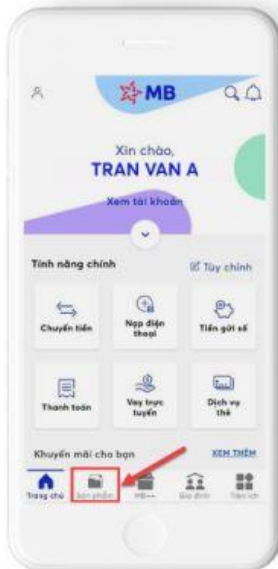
MB

Xin chào,
TRAN VAN A

Xem tài khoản

Tính năng chính

Tùy chỉnh

Chuyển tiền

Nạp điện thoại

Tiền gửi số

Thanh toán

Vay trực tuyến

Dịch vụ thẻ

Khuyến mãi cho bạn

XEM THÊM

Trang chủ

Sản phẩm

MB++

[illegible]

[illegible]